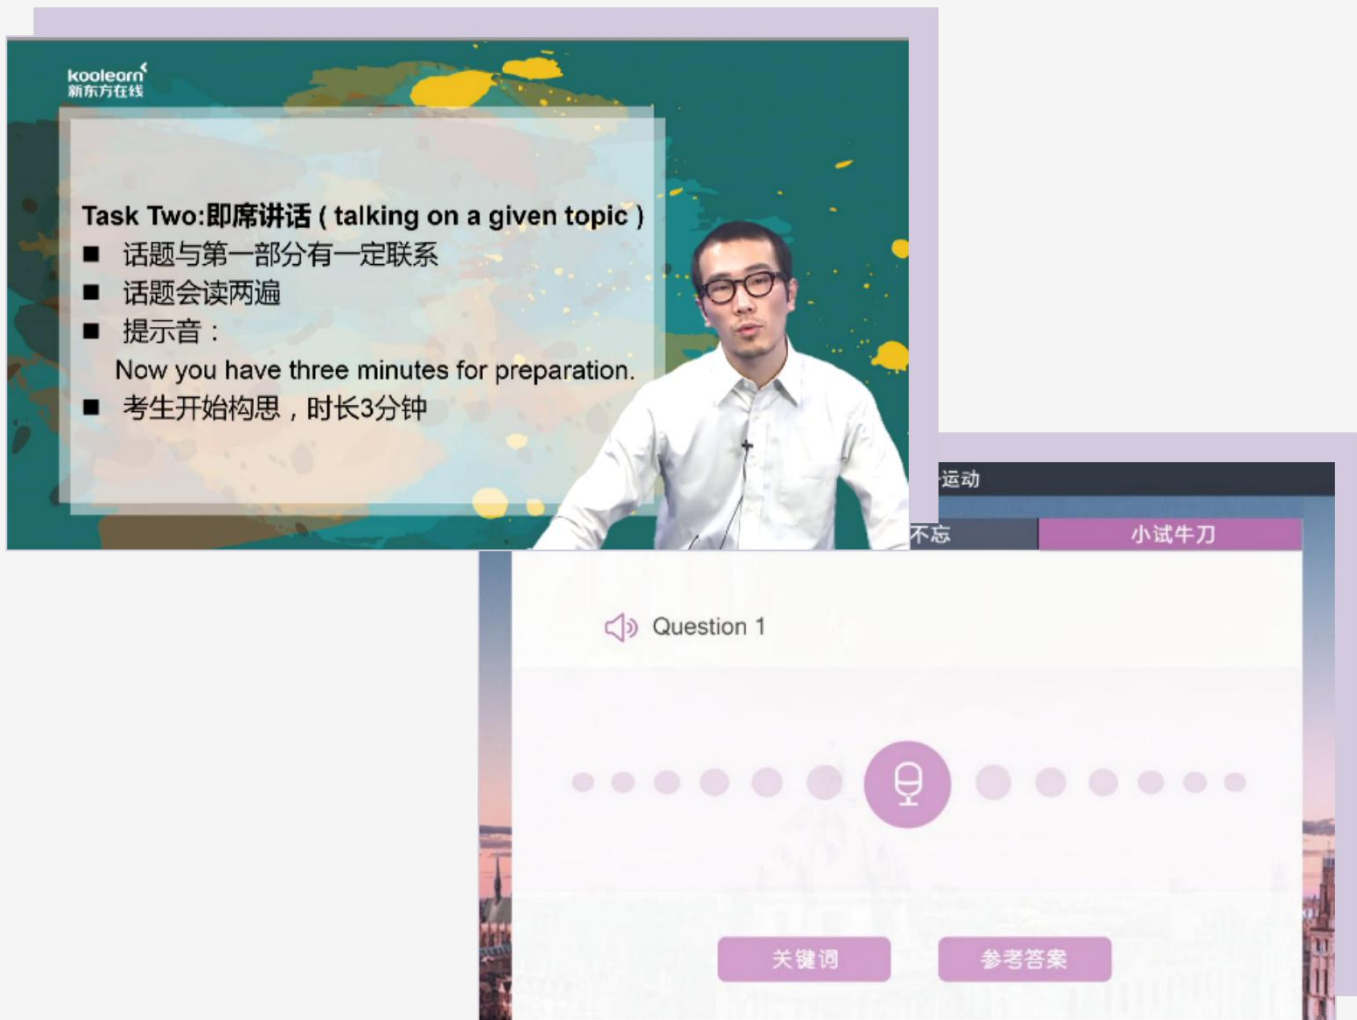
koolearn
新东方在线

Task Two:即席讲话 ( talking on a given topic )
■ 话题与第一部分有一定联系
■ 话题会读两遍
■ 提示音：
Now you have three minutes for preparation.
■ 考生开始构思，时长3分钟

运动
不忘
小试牛刀

Question 1

关键词
参考答案